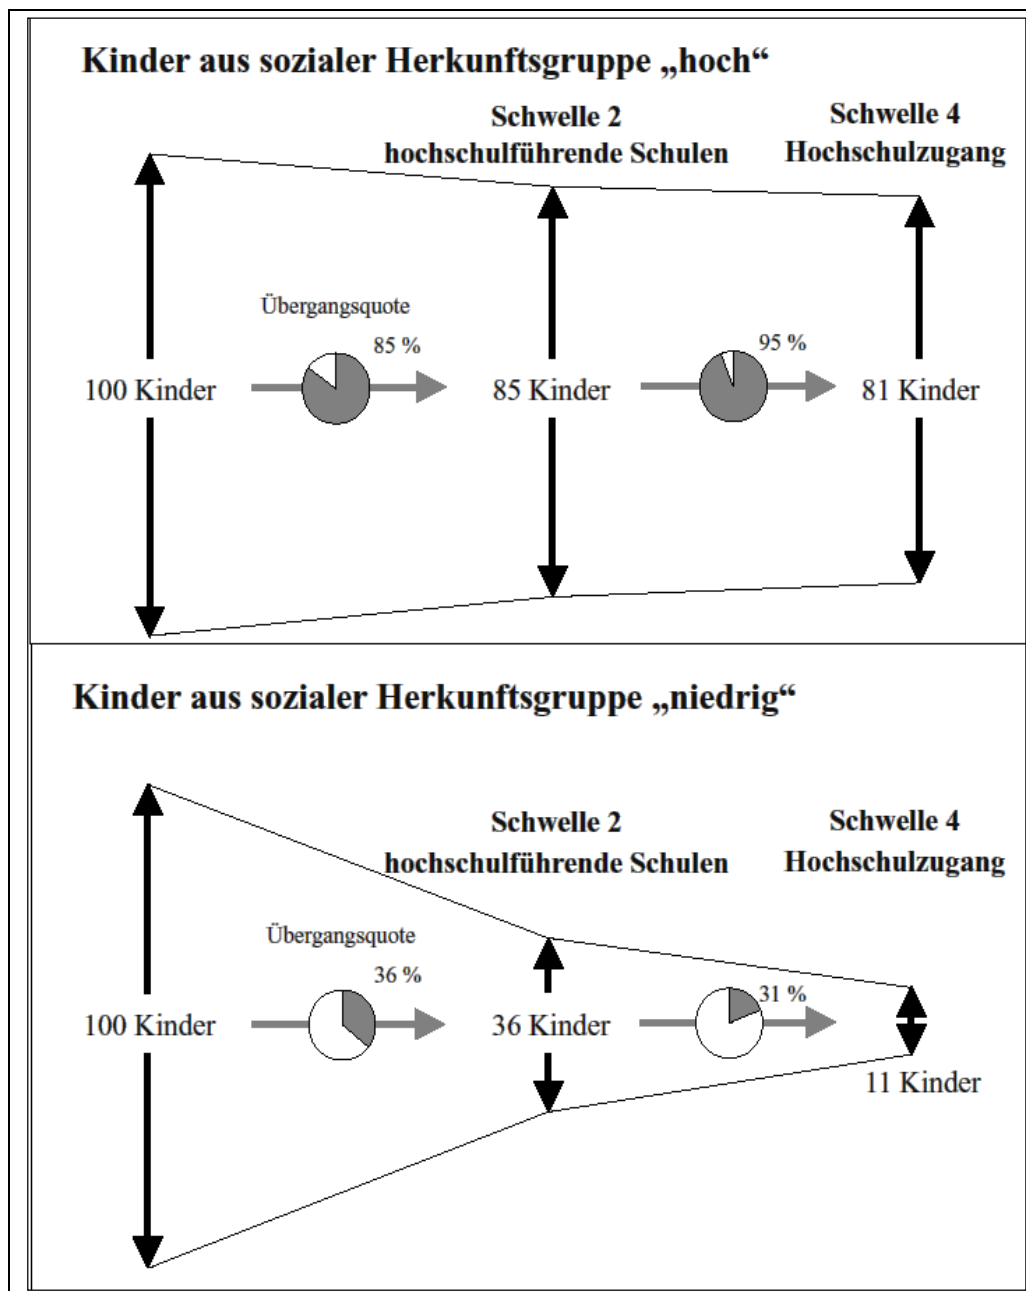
Kinder aus sozialer Herkunftsgruppe „hoch“

Schwelle 2
hochschulführende Schulen

Schwelle 4
Hochschulzugang

Übergangsquote

85 %

95 %

100 Kinder

85 Kinder

81 Kinder

Kinder aus sozialer Herkunftsgruppe „niedrig“

Schwelle 2
hochschulführende Schulen

Schwelle 4
Hochschulzugang

Übergangsquote

36 %

31 %

100 Kinder

36 Kinder

11 Kinder